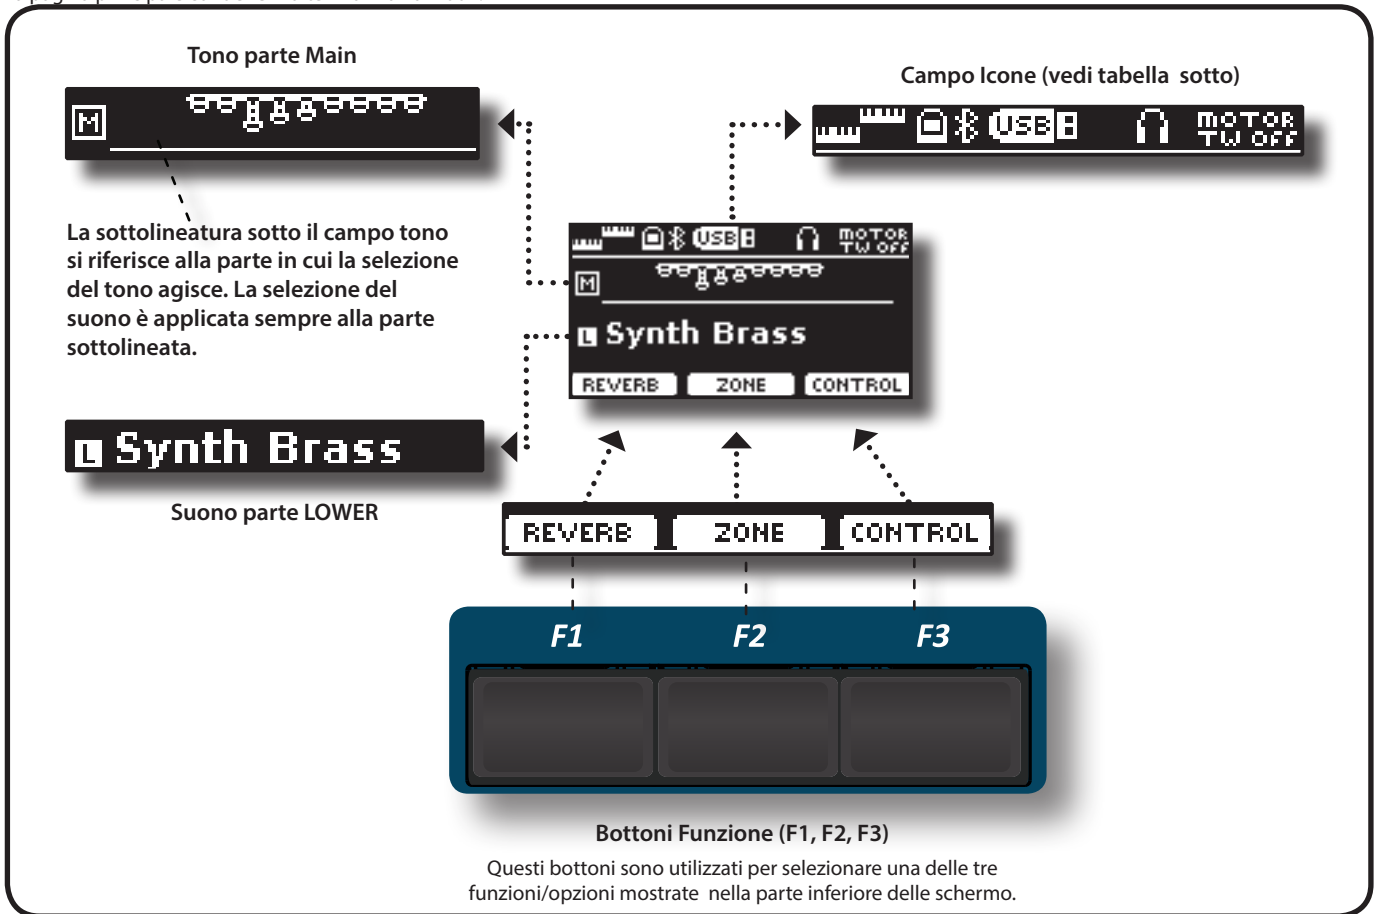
Tono parte Main

M

Campo Icone (vedi tabella sotto)

USB

MOTOR TW OFF

La sottolineatura sotto il campo tono si riferisce alla parte in cui la selezione del tono agisce. La selezione del suono è applicata sempre alla parte sottolineata.

USB

MOTOR TW OFF

M

L Synth Brass

REVERB

ZONE

CONTROL

L Synth Brass

Suono parte LOWER

REVERB

ZONE

CONTROL

F1

F2

F3

Bottoni Funzione (F1, F2, F3)

Questi bottoni sono utilizzati per selezionare una delle tre funzioni/opzioni mostrate nella parte inferiore delle schermo.